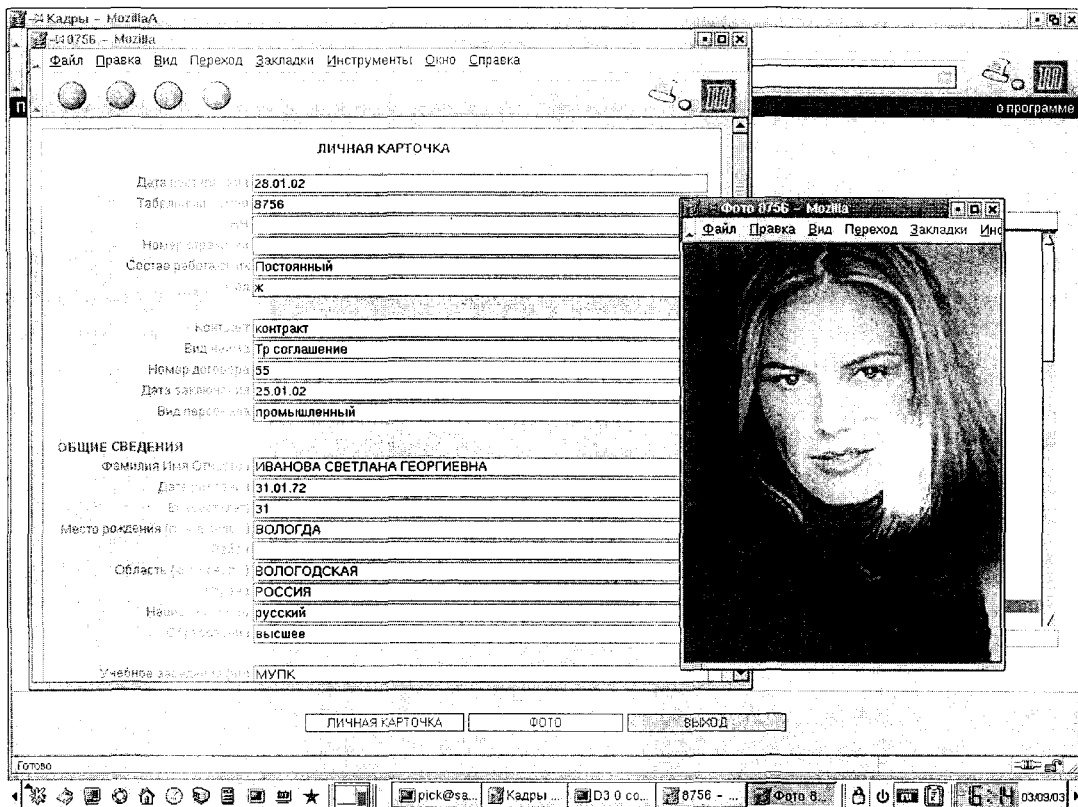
Кадры - MozillaA

8756 - Mozilla

Файл Правка Вид Переход Закладки Инструменты Окно Справка

о программе

ЛИЧНАЯ КАРТОЧКА

Дата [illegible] 28.01.02
Табельный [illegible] 8756
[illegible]
Номер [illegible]
Состав работников Постоянный
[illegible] ж

Контракт контракт
Вид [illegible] Тр соглашение
Номер договора 55
Дата заключения 25.01.02
Вид персонала промышленный

ОБЩИЕ СВЕДЕНИЯ
Фамилия Имя Отчество ИВАНОВА СВЕТЛАНА ГЕОРГИЕВНА
Дата рождения 31.01.72
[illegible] 31
Место рождения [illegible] ВОЛОГДА
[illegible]
Область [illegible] ВОЛОГОДСКАЯ
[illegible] РОССИЯ
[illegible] русский
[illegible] высшее

Учебное заведение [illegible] МУПК

Фото 8756 - Mozilla

Файл Правка Вид Переход Закладки Инс

ЛИЧНАЯ КАРТОЧКА
ФОТО
ВЫХОД

Готово

pick@sa... Кадры ... D3 0 co... 8756 - ... Фото 8... 03/03/03